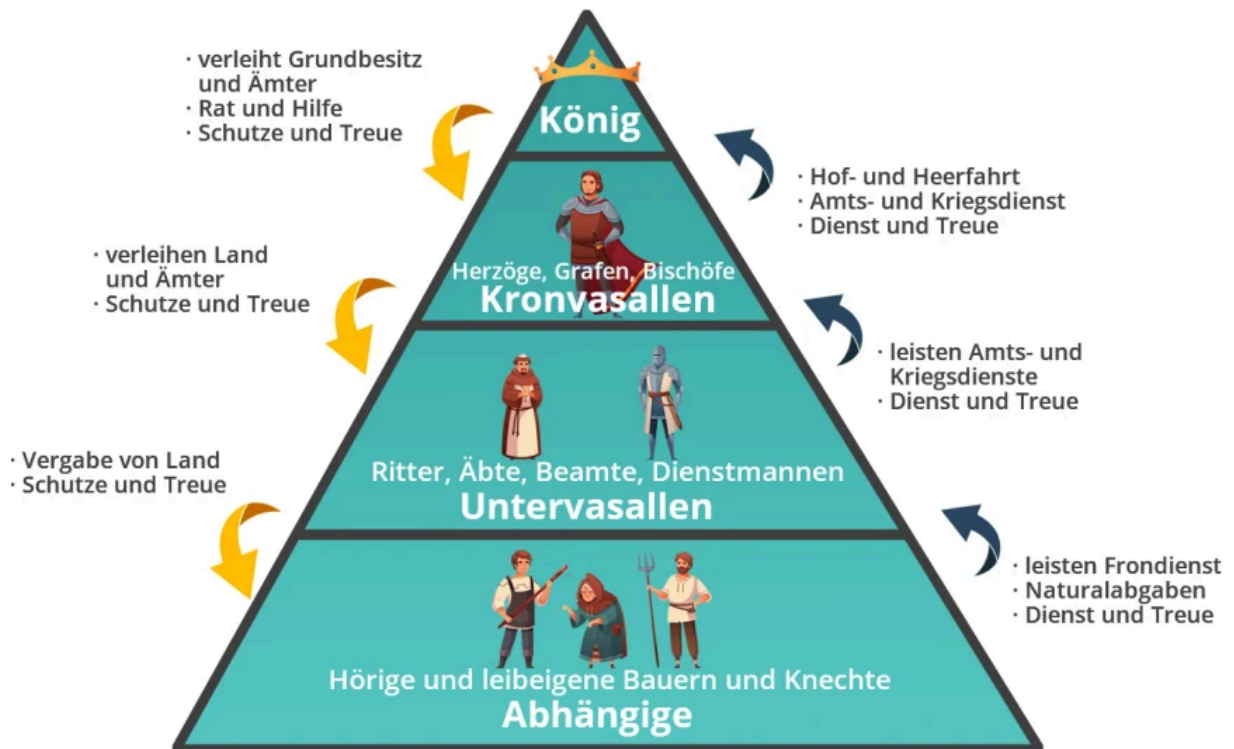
· verleiht Grundbesitz und Ämter
· Rat und Hilfe
· Schutze und Treue

König

· Hof- und Heerfahrt
· Amts- und Kriegsdienst
· Dienst und Treue

· verleihen Land und Ämter
· Schutze und Treue

Herzöge, Grafen, Bischöfe
Kronvasallen

· leisten Amts- und Kriegsdienste
· Dienst und Treue

· Vergabe von Land
· Schutze und Treue

Ritter, Äbte, Beamte, Dienstmannen
Untervasallen

· leisten Frondienst
· Naturalabgaben
· Dienst und Treue

Hörige und leibeigene Bauern und Knechte
Abhängige